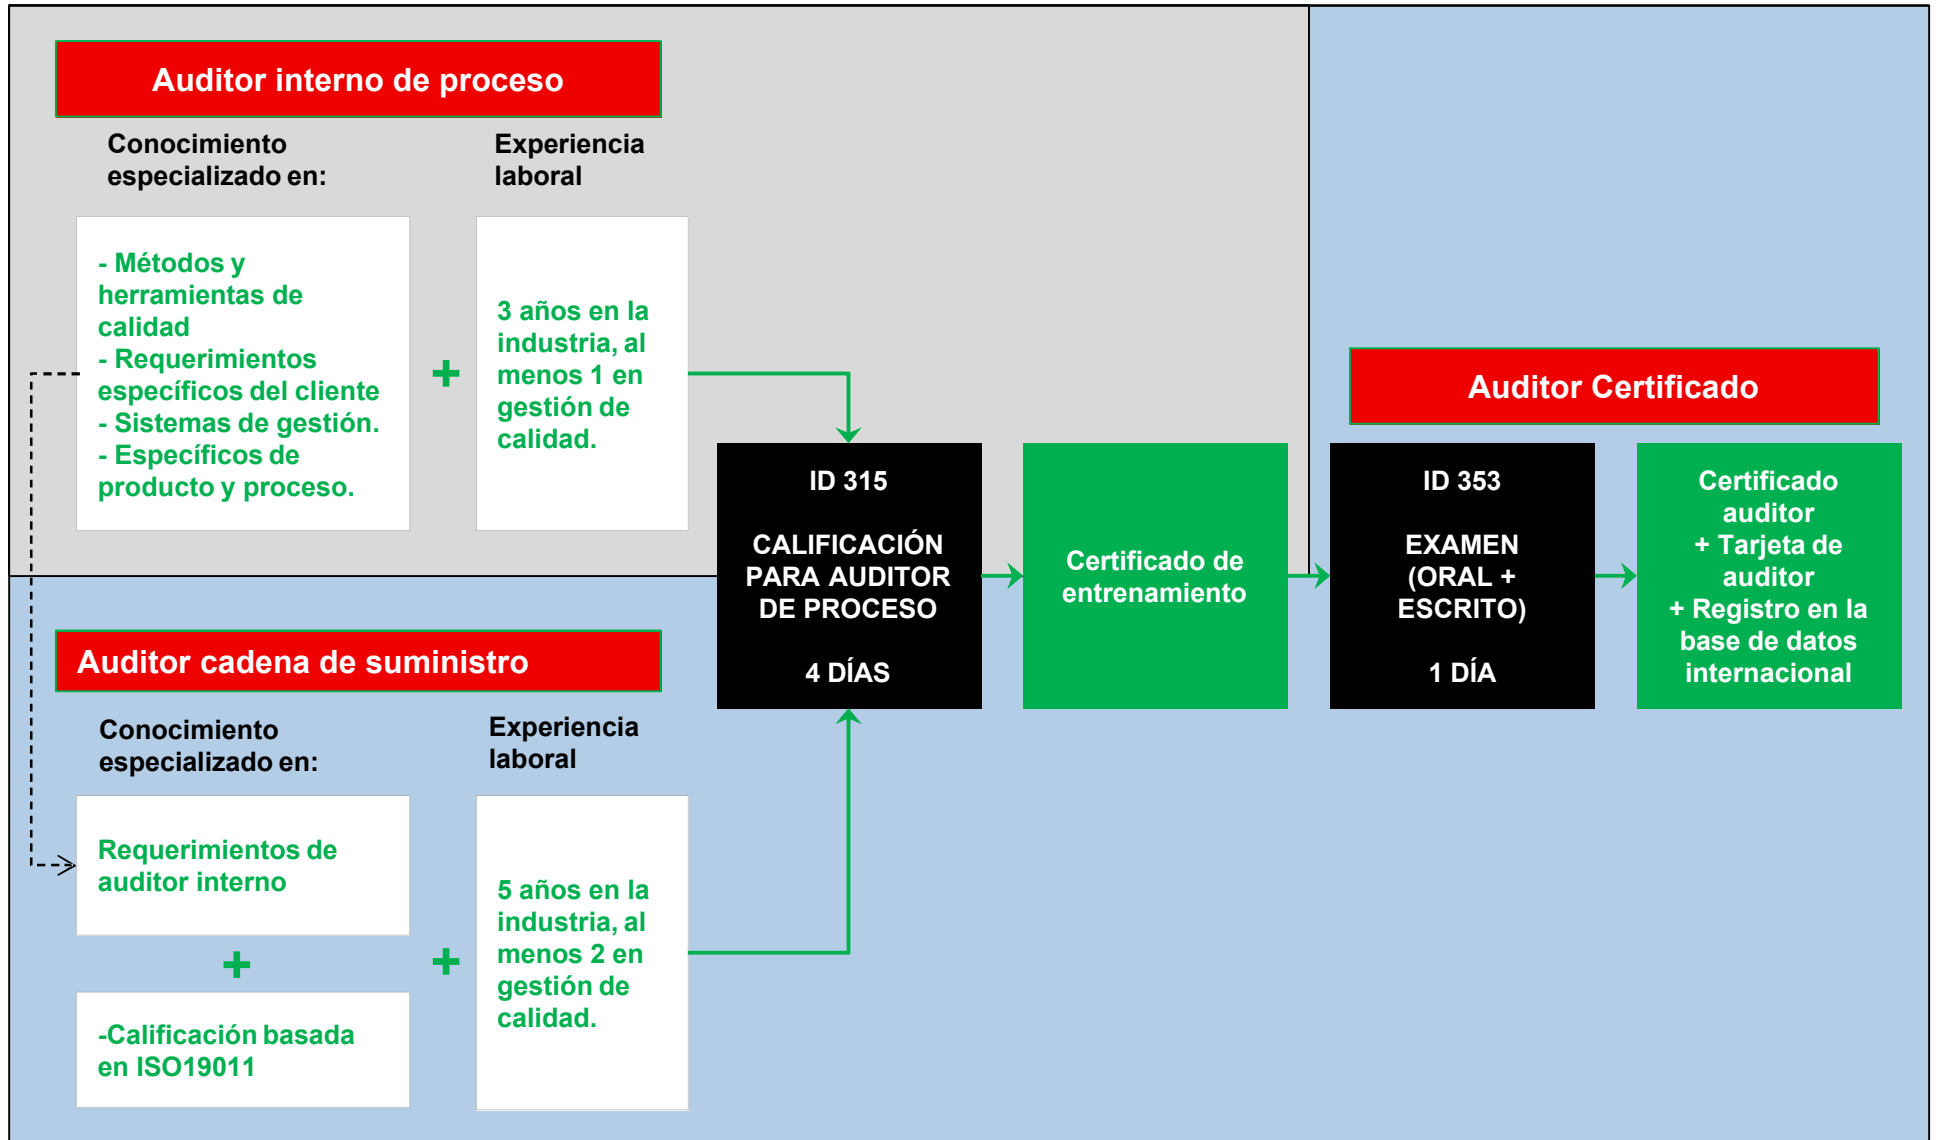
Auditor interno de proceso

Conocimiento especializado en:

Experiencia laboral

- Métodos y herramientas de calidad
- Requerimientos específicos del cliente
- Sistemas de gestión.
- Específicos de producto y proceso.

+

3 años en la industria, al menos 1 en gestión de calidad.

ID 315

CALIFICACIÓN PARA AUDITOR DE PROCESO

4 DÍAS

Certificado de entrenamiento

Auditor Certificado

ID 353

EXAMEN (ORAL + ESCRITO)

1 DÍA

Certificado auditor + Tarjeta de auditor + Registro en la base de datos internacional

Auditor cadena de suministro

Conocimiento especializado en:

Experiencia laboral

Requerimientos de auditor interno

+

-Calificación basada en ISO19011

+

5 años en la industria, al menos 2 en gestión de calidad.